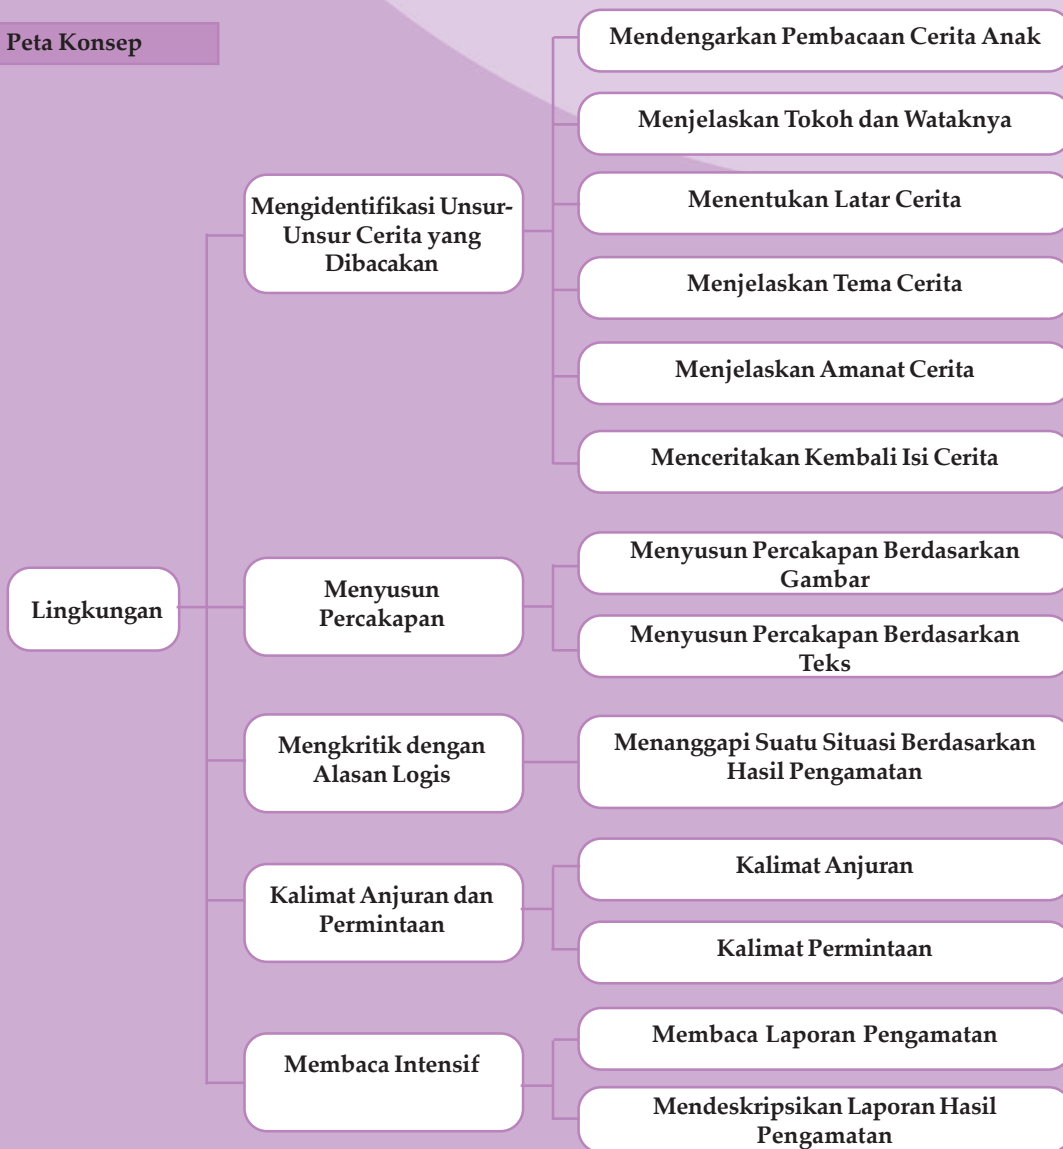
Peta Konsep

Lingkungan

Mengidentifikasi Unsur-Unsur Cerita yang Dibacakan

Mendengarkan Pembacaan Cerita Anak

Menjelaskan Tokoh dan Wataknya

Menentukan Latar Cerita

Menjelaskan Tema Cerita

Menjelaskan Amanat Cerita

Menceritakan Kembali Isi Cerita

Menyusun Percakapan

Menyusun Percakapan Berdasarkan Gambar

Menyusun Percakapan Berdasarkan Teks

Mengkritik dengan Alasan Logis

Menanggapi Suatu Situasi Berdasarkan Hasil Pengamatan

Kalimat Anjuran dan Permintaan

Kalimat Anjuran

Kalimat Permintaan

Membaca Intensif

Membaca Laporan Pengamatan

Mendeskripsikan Laporan Hasil Pengamatan